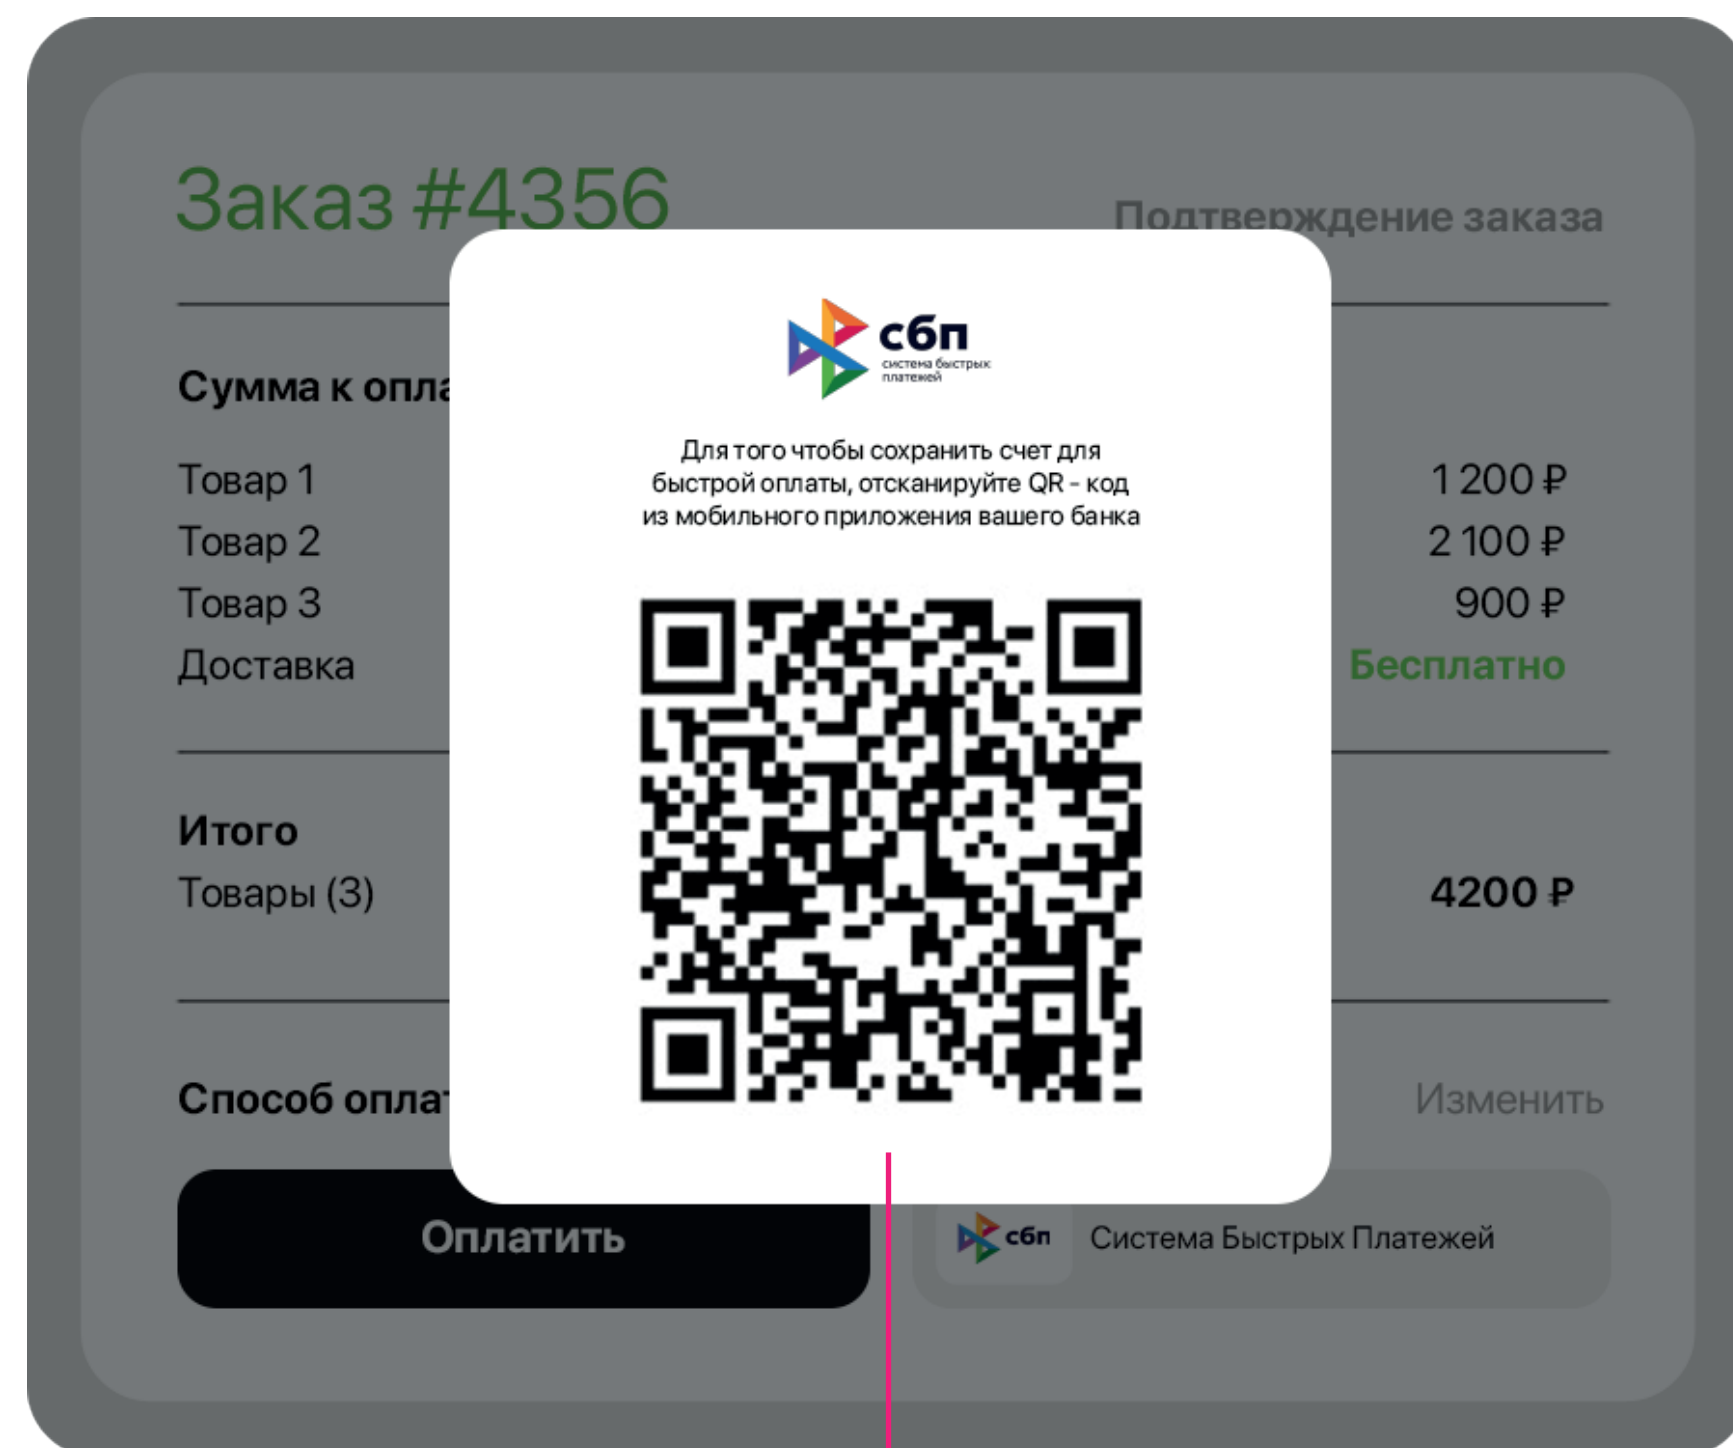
Заказ #4356

Подтверждение заказа

Сумма к опла

Товар 1 1 200 ₽
Товар 2 2 100 ₽
Товар 3 900 ₽
Доставка Бесплатно

Итого
Товары (3) 4200 ₽

Способ опла

Изменить

Оплатить

сбп Система Быстрых Платежей

сбп
система быстрых платежей

Для того чтобы сохранить счет для быстрой оплаты, отсканируйте QR - код из мобильного приложения вашего банка